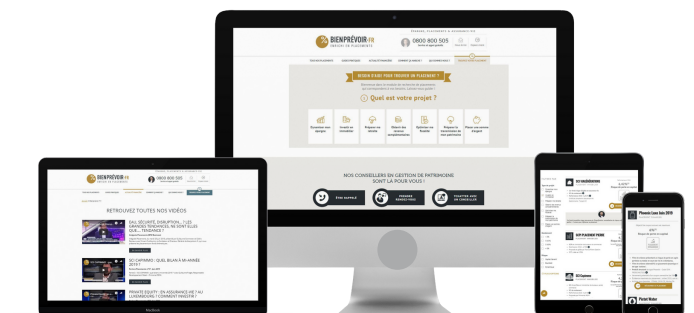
BIENPRÉVOIR.FR

0800 800 505

BESOIN D'AIDE POUR TROUVER UN PLACEMENT ?

Quel est votre projet ?

NOS CONSEILLERS EN GESTION DE PATRIMOINE SONT LÀ POUR VOUS !

BIENPRÉVOIR.FR

0800 800 505

RETROUVEZ TOUTES NOS VIDÉOS

SÉCURITÉ, DISRUPTION... : LES GRANDES TENDANCES, NE SONT-ELLES QUE... TENDANCE ?

SCI CAPIMMO : QUEL BILAN À MI-ANNÉE 2019 ?

PRIVATE EQUITY : EN ASSURANCE VIE ? AU LUXEMBOURG ? COMMENT INVESTIR ?

MacBook

SCPI PLACEMENT PIERRE

SCI Capimmo

Placement Coeur Juin 2019

Portail Wobur